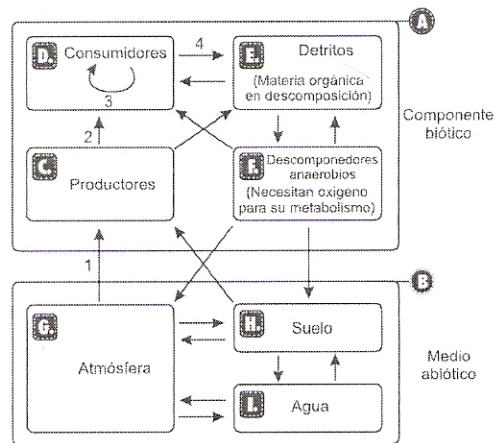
A

D. Consumidores

3

4

E. Detritos

(Materia orgánica en descomposición)

Componente biótico

2

C. Productores

F. Descomponedores anaerobios

(Necesitan oxígeno para su metabolismo)

1

B

G. Atmósfera

H. Suelo

Medio abiótico

I. Agua